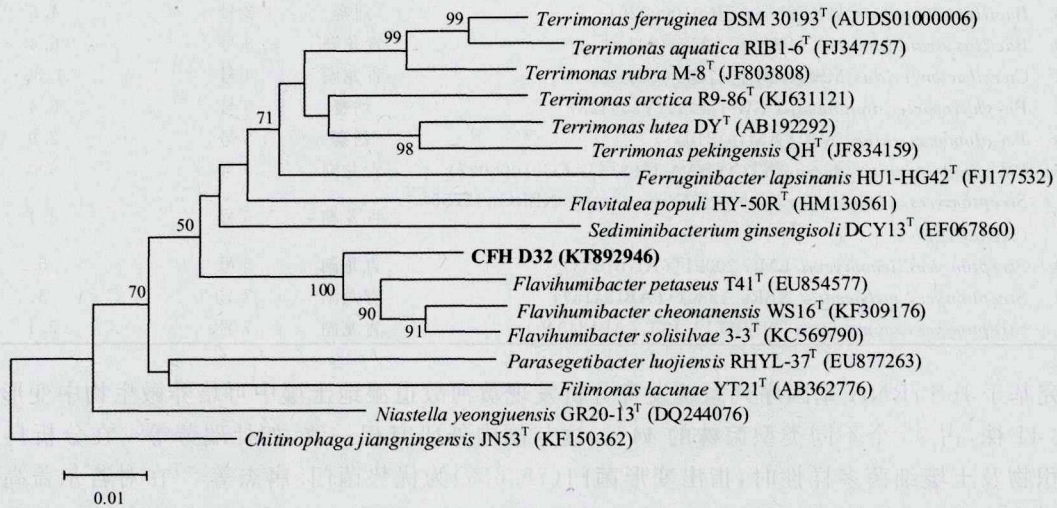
99
*Terrimonas ferruginea* DSM 30193$^T$ (AUDS01000006)
99
*Terrimonas aquatica* RIB1-6$^T$ (FJ347757)
*Terrimonas rubra* M-8$^T$ (JF803808)
*Terrimonas arctica* R9-86$^T$ (KJ631121)
71
*Terrimonas lutea* DY$^T$ (AB192292)
98
*Terrimonas pekingensis* QH$^T$ (JF834159)
*Ferruginibacter lapsinanis* HU1-HG42$^T$ (FJ177532)
*Flavitalea populi* HY-50R$^T$ (HM130561)
50
*Sediminibacterium ginsengisoli* DCY13$^T$ (EF067860)
**CFH D32 (KT892946)**
100
*Flavihumibacter petaseus* T41$^T$ (EU854577)
70
90
*Flavihumibacter cheonanensis* WS16$^T$ (KF309176)
91
*Flavihumibacter solisilvae* 3-3$^T$ (KC569790)
*Parasegetibacter luojiensis* RHYL-37$^T$ (EU877263)
*Filimonas lacunae* YT21$^T$ (AB362776)
*Niastella yeongjuensis* GR20-13$^T$ (DQ244076)
*Chitinophaga jiangningensis* JN53$^T$ (KF150362)
0.01